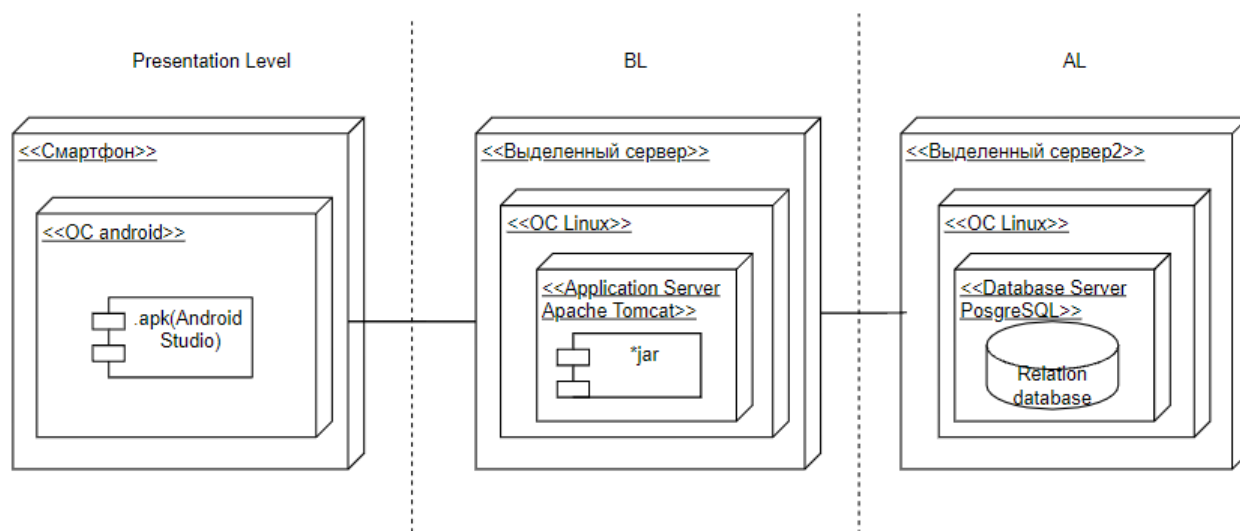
Presentation Level

BL

AL

<<Смартфон>>

<<OC android>>

.apk(Android Studio)

<<Выделенный сервер>>

<<OC Linux>>

<<Application Server Apache Tomcat>>

*jar

<<Выделенный сервер2>>

<<OC Linux>>

<<Database Server PosgreSQL>>

Relation database